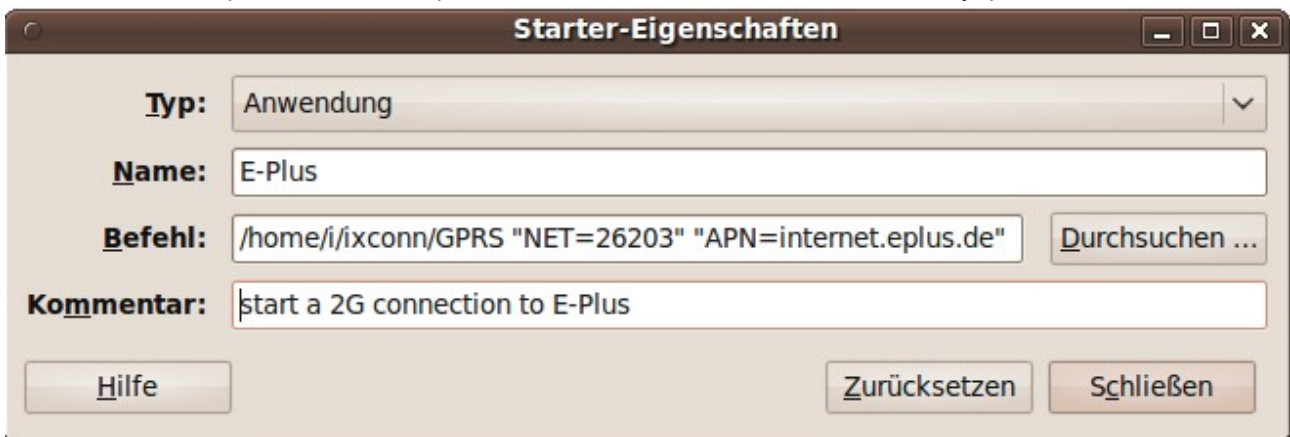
Starter-Eigenschaften

Typ: Anwendung

Name: E-Plus

Befehl: /home/i/ixconn/GPRS "NET=26203" "APN=internet.eplus.de" Durchsuchen ...

Kommentar: start a 2G connection to E-Plus

Hilfe

Zurücksetzen Schließen